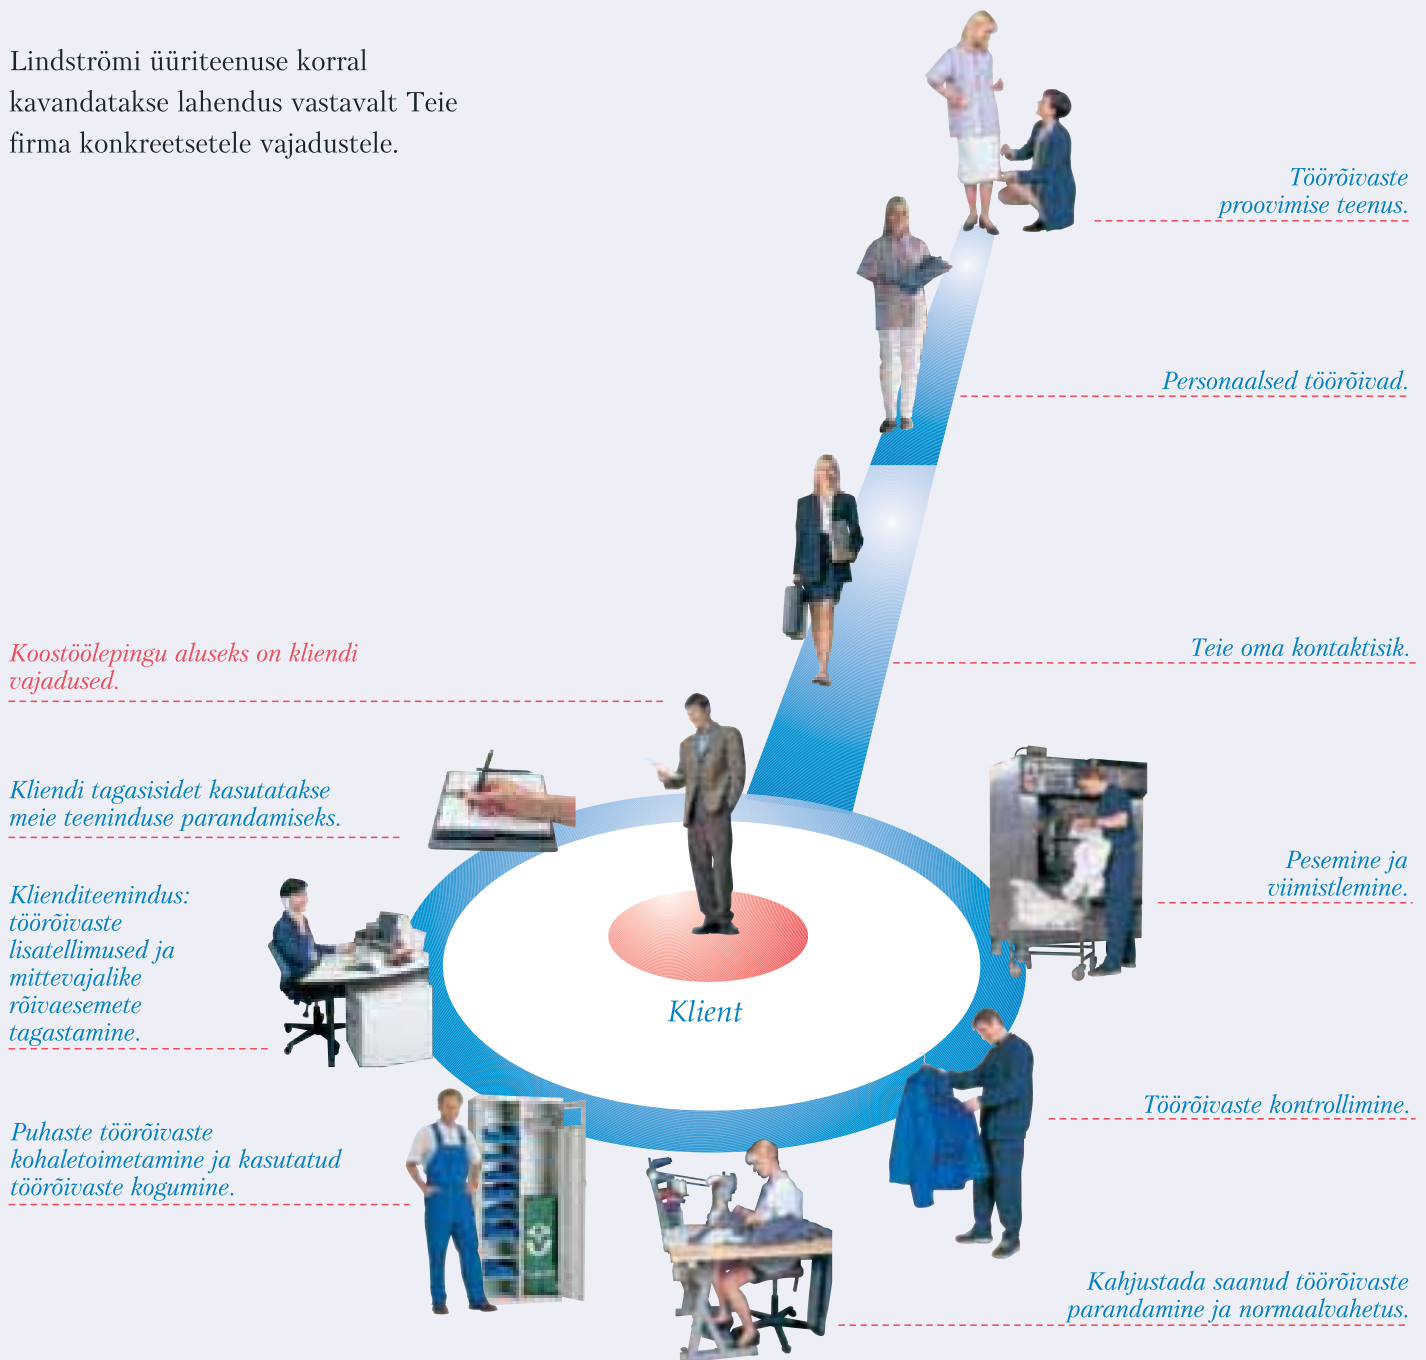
Lindströmi üüriteenuse korral kavandatakse lahendus vastavalt Teie firma konkreetsetele vajadustele.

Töörõivaste proovimise teenus.

Personaalsed töörõivad.

Koostöölepingu aluseks on kliendi vajadused.

Teie oma kontaktisik.

Kliendi tagasisidet kasutatakse meie teeninduse parandamiseks.

Klienditeenindus: tööriõivaste lisatellimused ja mittevajalike rõivaesemete tagastamine.

Pesemine ja viimistlemine.

Klient

Tööriõivaste kontrollimine.

Puhaste tööriõivaste kohaletoimetamine ja kasutatud tööriõivaste kogumine.

Kahjustada saanud tööriõivaste parandamine ja normaalvahetus.